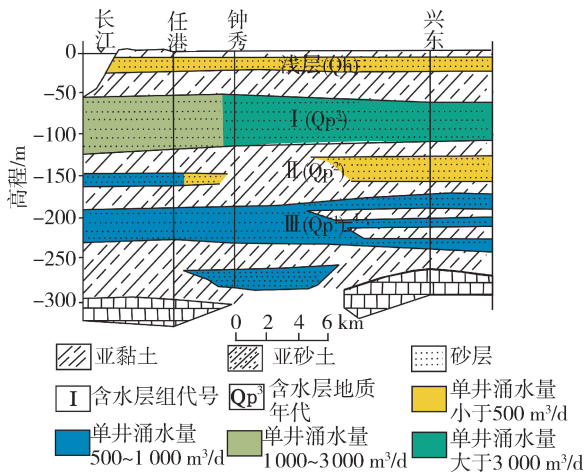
长江 任港 钟秀 兴东

0
-50
-100
-150
-200
-250
-300

高程/m

浅层(Qh)
Ⅰ($Qp^3$)
Ⅱ($Qp^2$)
Ⅲ($Qp^1$)

0 2 4 6 km

亚黏土
亚砂土
砂层
Ⅰ 含水层组代号
$Qp^3$ 含水层地质年代
单井涌水量小于500 $m^3/d$
单井涌水量500~1 000 $m^3/d$
单井涌水量1 000~3 000 $m^3/d$
单井涌水量大于3 000 $m^3/d$